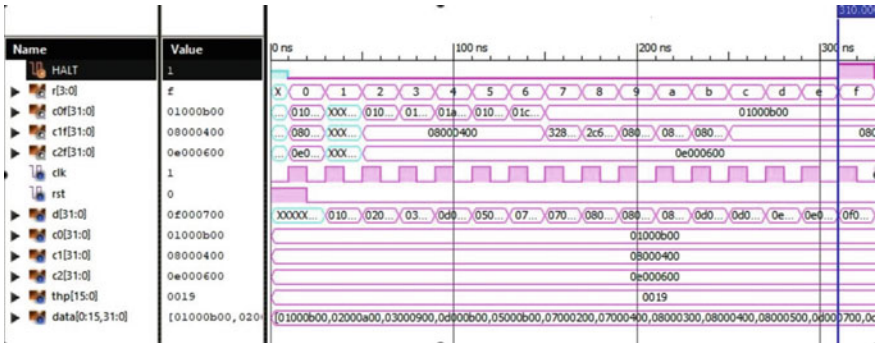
310.00

| Name | Value |
|---|---|
| HALT | 1 |
| r[3:0] | f |
| c0f[31:0] | 01000b00 |
| c1f[31:0] | 08000400 |
| c2f[31:0] | 0e000600 |
| clk | 1 |
| rst | 0 |
| d[31:0] | 0f000700 |
| c0[31:0] | 01000b00 |
| c1[31:0] | 08000400 |
| c2[31:0] | 0e000600 |
| thp[15:0] | 0019 |
| data[0:15,31:0] | [01000b00,020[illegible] |

0 ns | 100 ns | 200 ns | 300 ns

X 0 1 2 3 4 5 6 7 8 9 a b c d e f

010... XXX... 010... 01... 01a... 010... 01c... 01000b00

080... XXX... 08000400 328... 2c6... 080... 08... 080... 080

0e0... XXX... 0e000600

XXXXX... 010... 020... 03... 0d0... 050... 07... 070... 080... 080... 08... 0d0... 0d0... 0e... 0e0... 0f0...

01000b00

08000400

0e000600

0019

[01000b00,02000a00,03000900,0d000b00,05000b00,07000200,07000400,08000300,08000400,08000500,0d000700,0c